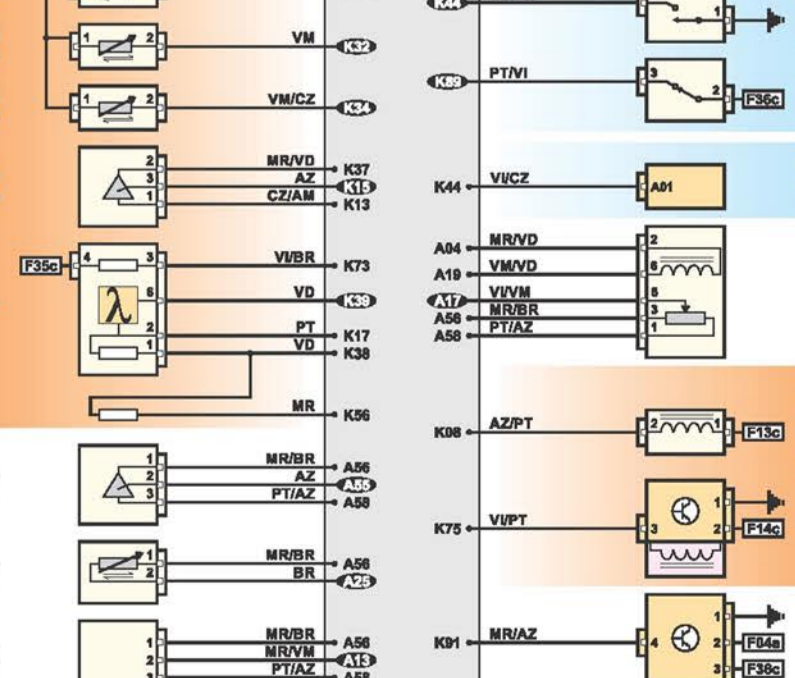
K44
1
2
1
VM
K32
1
2
VM/CZ
K34
K89
PT/VI
3
2
F36c
2
3
1
MR/VD
AZ
CZ/AM
K37
K15
K13
K44
VI/CZ
A01
F35c
4
3
6
2
1
λ
VI/BR
VD
PT
VD
K73
K39
K17
K38
A04
A19
A17
A56
A58
MR/VD
VM/VD
VI/VM
MR/BR
PT/AZ
2
6
5
3
1
MR
K56
K98
AZ/PT
2
1
F13c
1
2
3
MR/BR
AZ
PT/AZ
A56
A55
A58
K75
VI/PT
3
1
2
F14c
1
2
MR/BR
BR
A56
A25
1
2
MR/BR
MR/VM
PT/AZ
A56
A13
A58
K91
MR/AZ
4
1
2
3
F04a
F38c